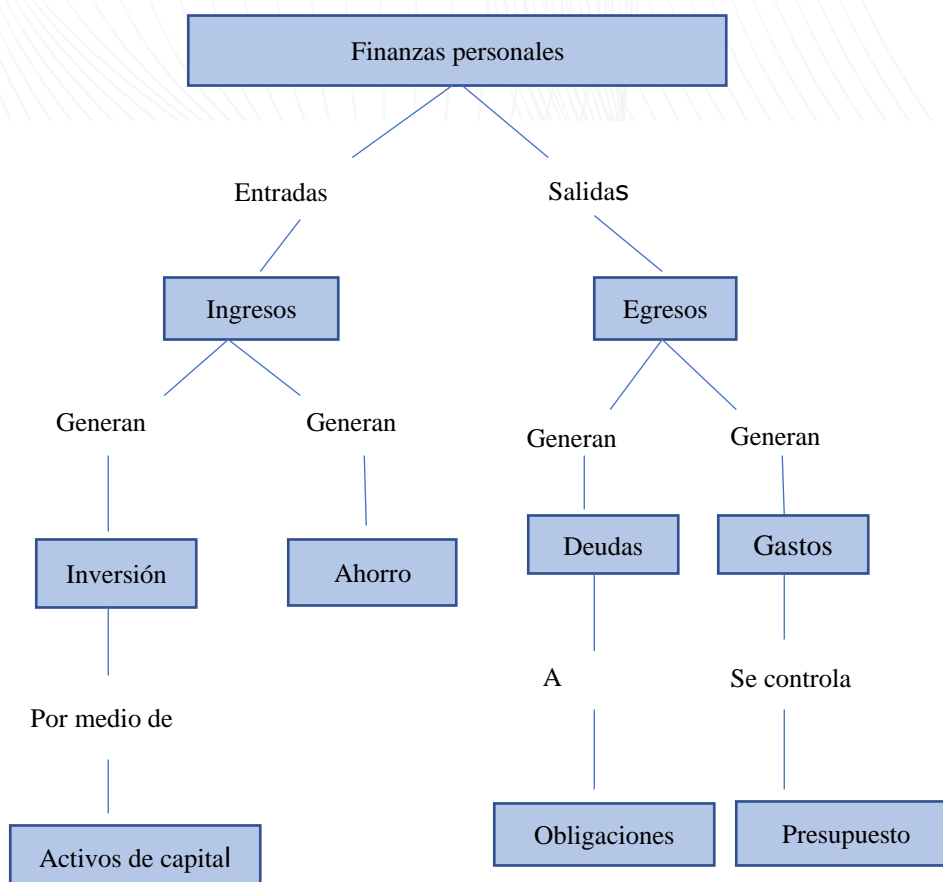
Finanzas personales

Entradas

Salidas

Ingresos

Egresos

Generan

Generan

Generan

Generan

Inversión

Ahorro

Deudas

Gastos

A

Se controla

Por medio de

Activos de capital

Obligaciones

Presupuesto